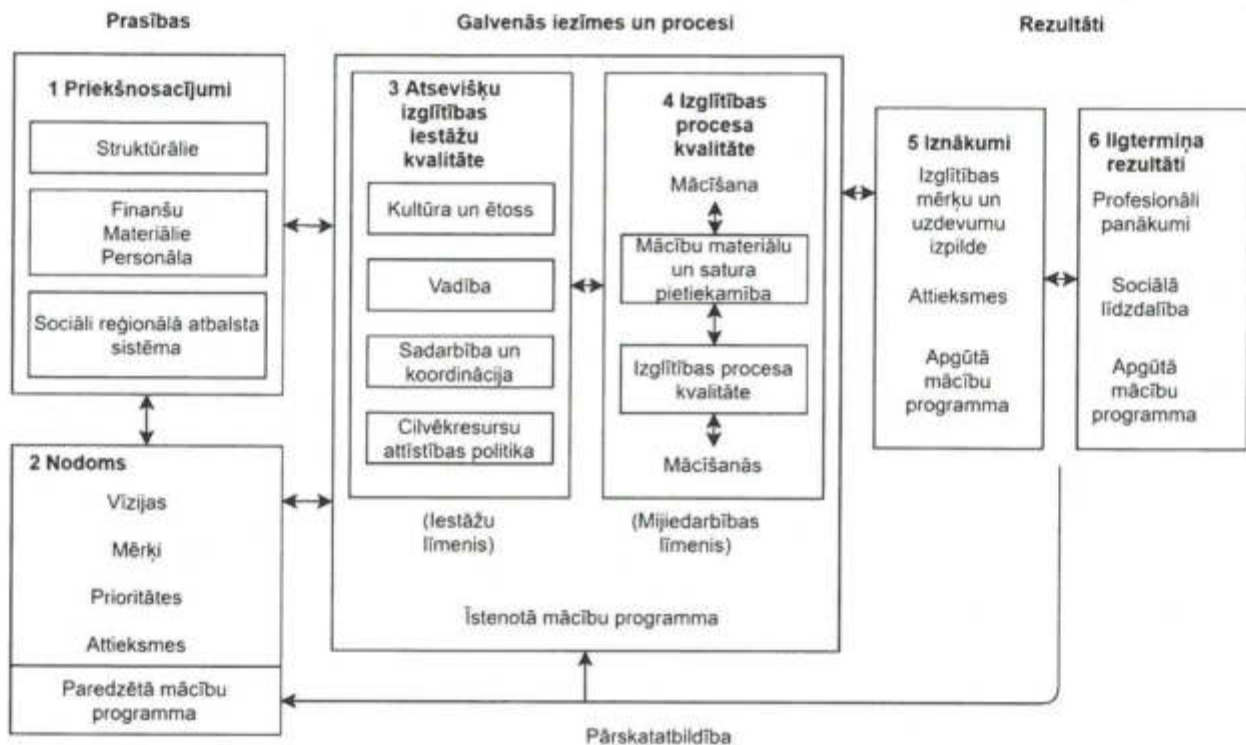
Prasības

Galvenās iezīmes un procesi

Rezultāti

1 Priekšnosacījumi

Strukturālie

Finanšu
Materiālie
Personāla

Sociāli reģionālā atbalsta sistēma

2 Nodoms

Vīzijas

Mērķi

Prioritātes

Attieksmes

Paredzētā mācību programma

3 Atsevišķu izglītības iestāžu kvalitāte

Kultūra un ētoss

Vadība

Sadarbība un koordinācija

Cilvēkresursu attīstības politika

(Iestāžu līmenis)

4 Izglītības procesa kvalitāte

Mācīšana

Mācību materiālu un satura pietiekamība

Izglītības procesa kvalitāte

Mācīšanās

(Mijiedarbības līmenis)

Īstenotā mācību programma

5 Iznākumi

Izglītības mērķu un uzdevumu izpilde

Attieksmes

Apgūtā mācību programma

6 Ilgtermiņa rezultāti

Profesionāli panākumi

Sociālā līdzdalība

Apgūtā mācību programma

Pārskatatbildība